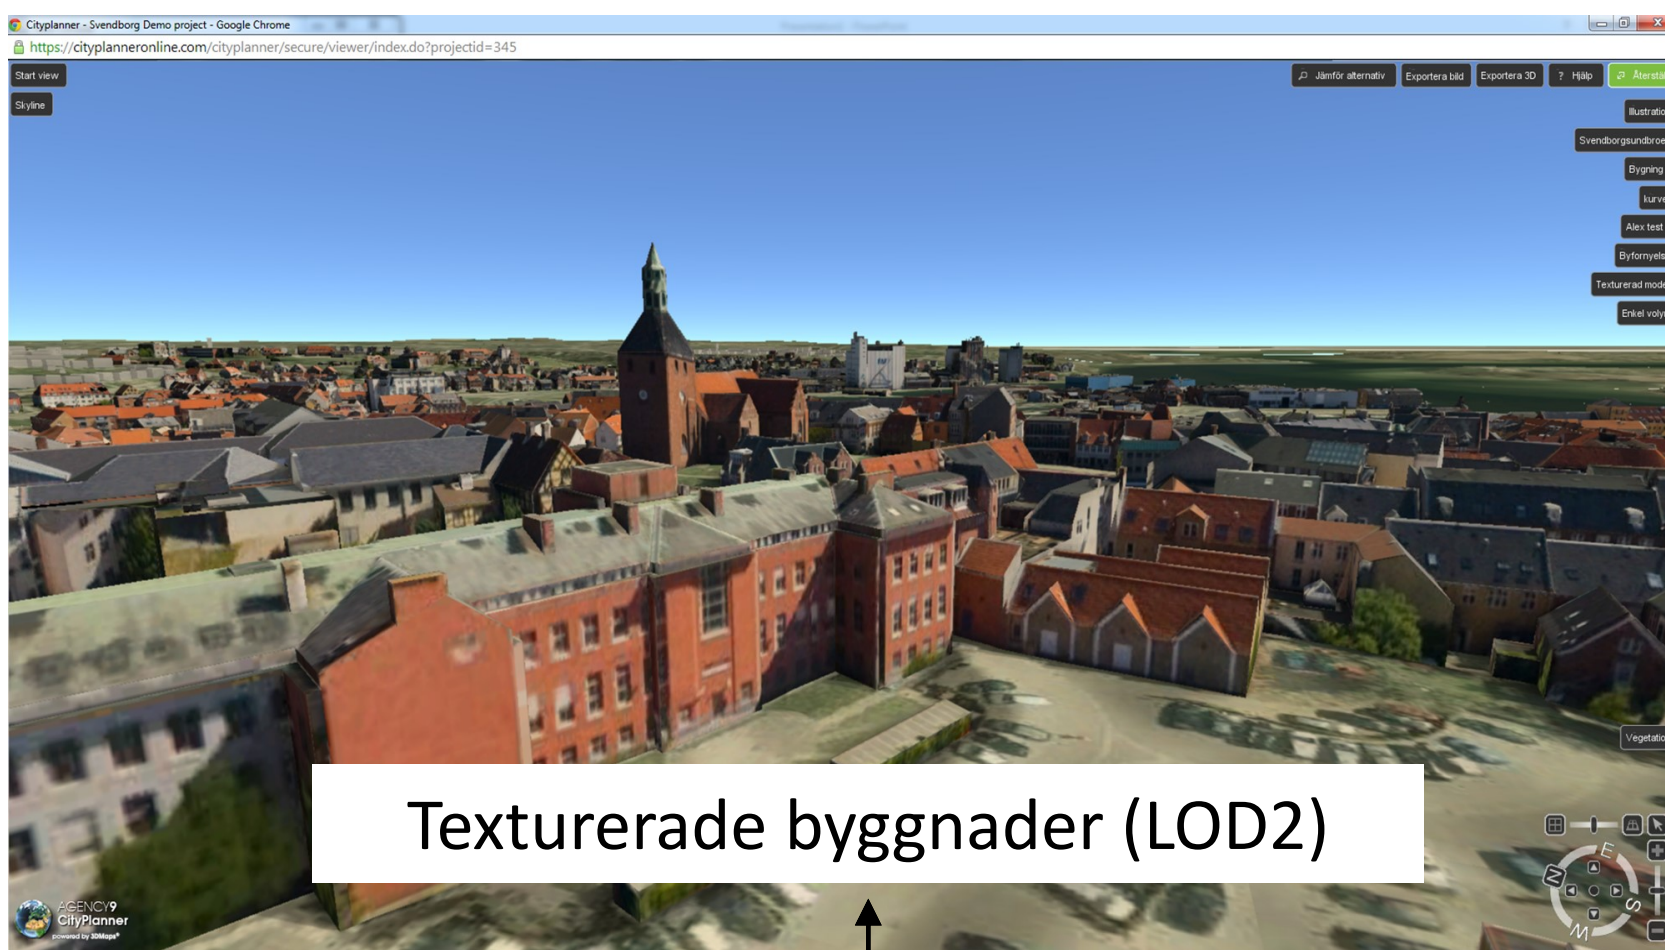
Cityplanner - Svendborg Demo project - Google Chrome

https://cityplanneronline.com/cityplanner/secure/viewer/index.do?projectid=345

Start view

Skyline

Jämför alternativ

Exportera bild

Exportera 3D

? Hjälp

Återstä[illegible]

Illustratio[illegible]

Svendborgsundbro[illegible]

Bygning

kurve

Alex test

Byfornyels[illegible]

Texturerad mode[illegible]

Enkel voly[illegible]

Vegetatio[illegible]

Texturerade byggnader (LOD2)

AGENCY9
CityPlanner
powered by 3DMaps

E
N
S
W